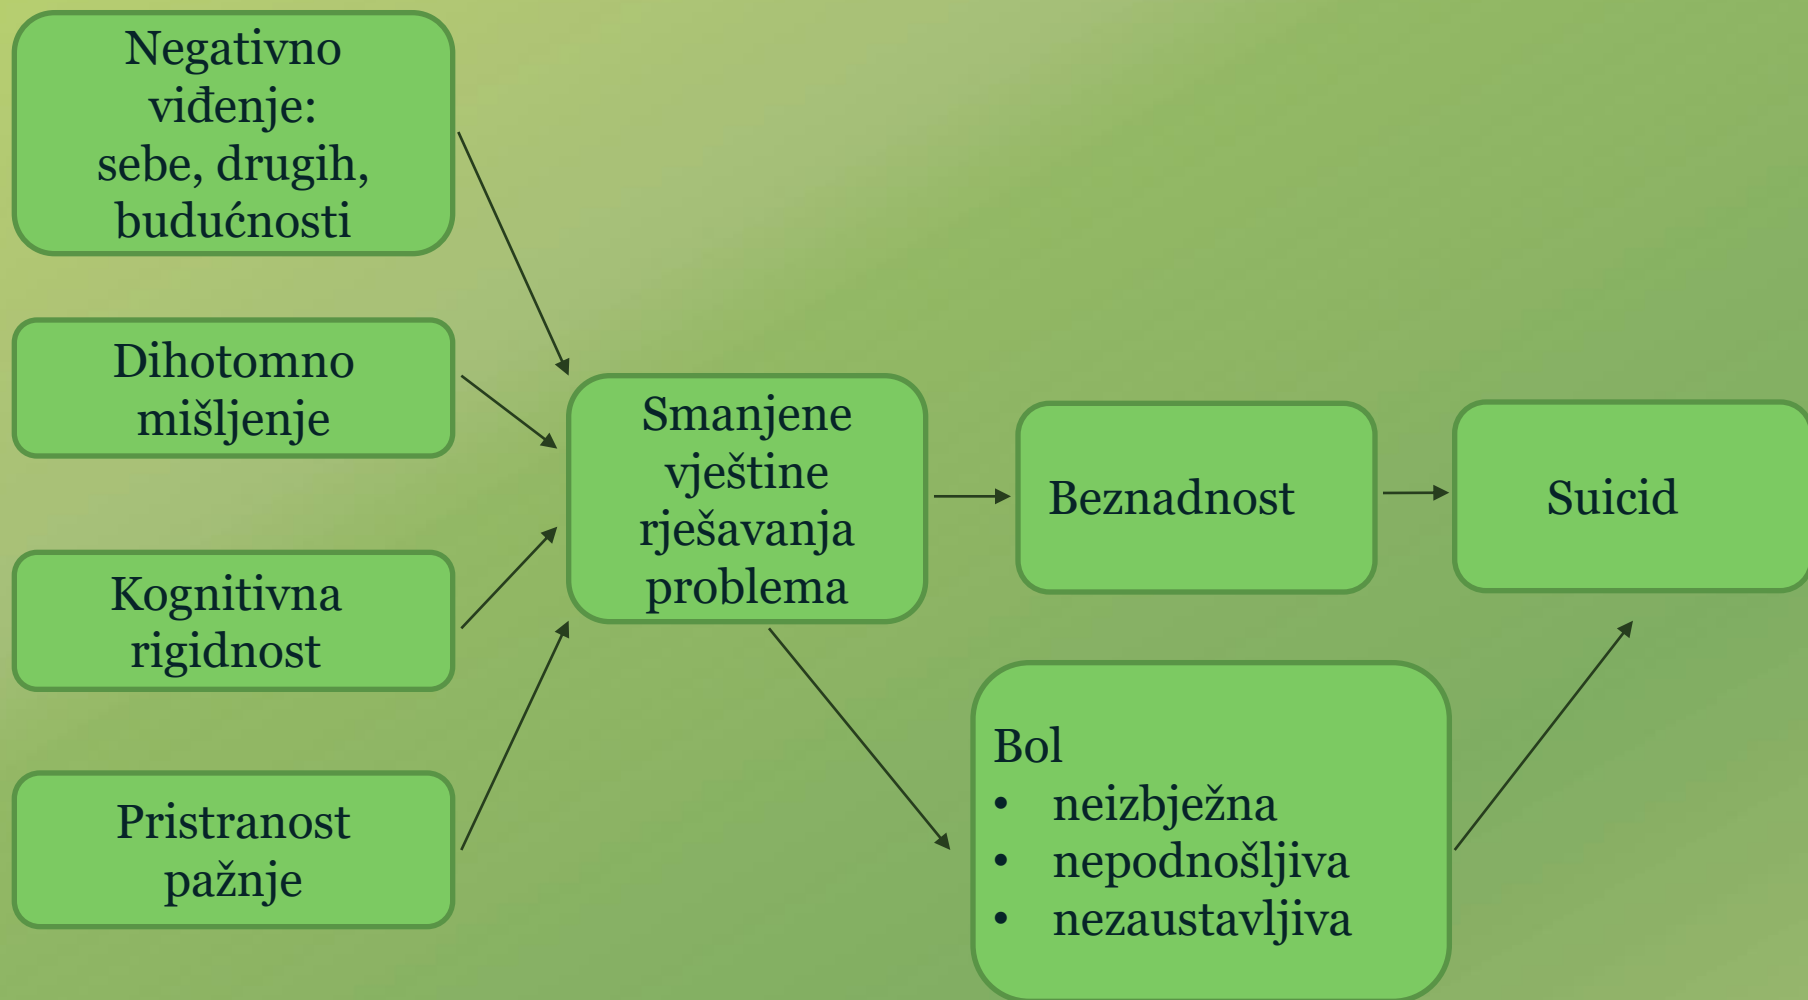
Negativno viđenje: sebe, drugih, budućnosti

Dihotomno mišljenje

Kognitivna rigidnost

Pristranost pažnje

Smanjene vještine rješavanja problema

Beznadnost

Suicid

Bol
• neizbježna
• nepodnošljiva
• nezaustavljiva